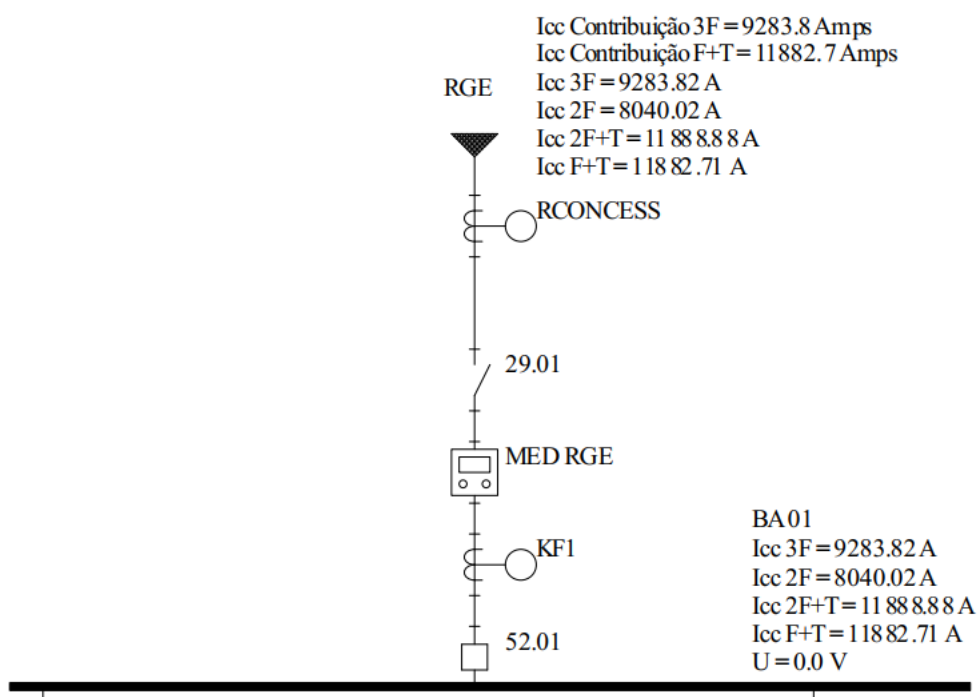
Icc Contribuição 3F = 9283.8 Amps
Icc Contribuição F+T = 11882.7 Amps
Icc 3F = 9283.82 A
Icc 2F = 8040.02 A
Icc 2F+T = 11 88 8.8 8 A
Icc F+T = 118 82.71 A

RGE

RCONCESS

29.01

MED RGE

KF1

52.01

BA 01
Icc 3F = 9283.82 A
Icc 2F = 8040.02 A
Icc 2F+T = 11 88 8.8 8 A
Icc F+T = 118 82.71 A
U = 0.0 V